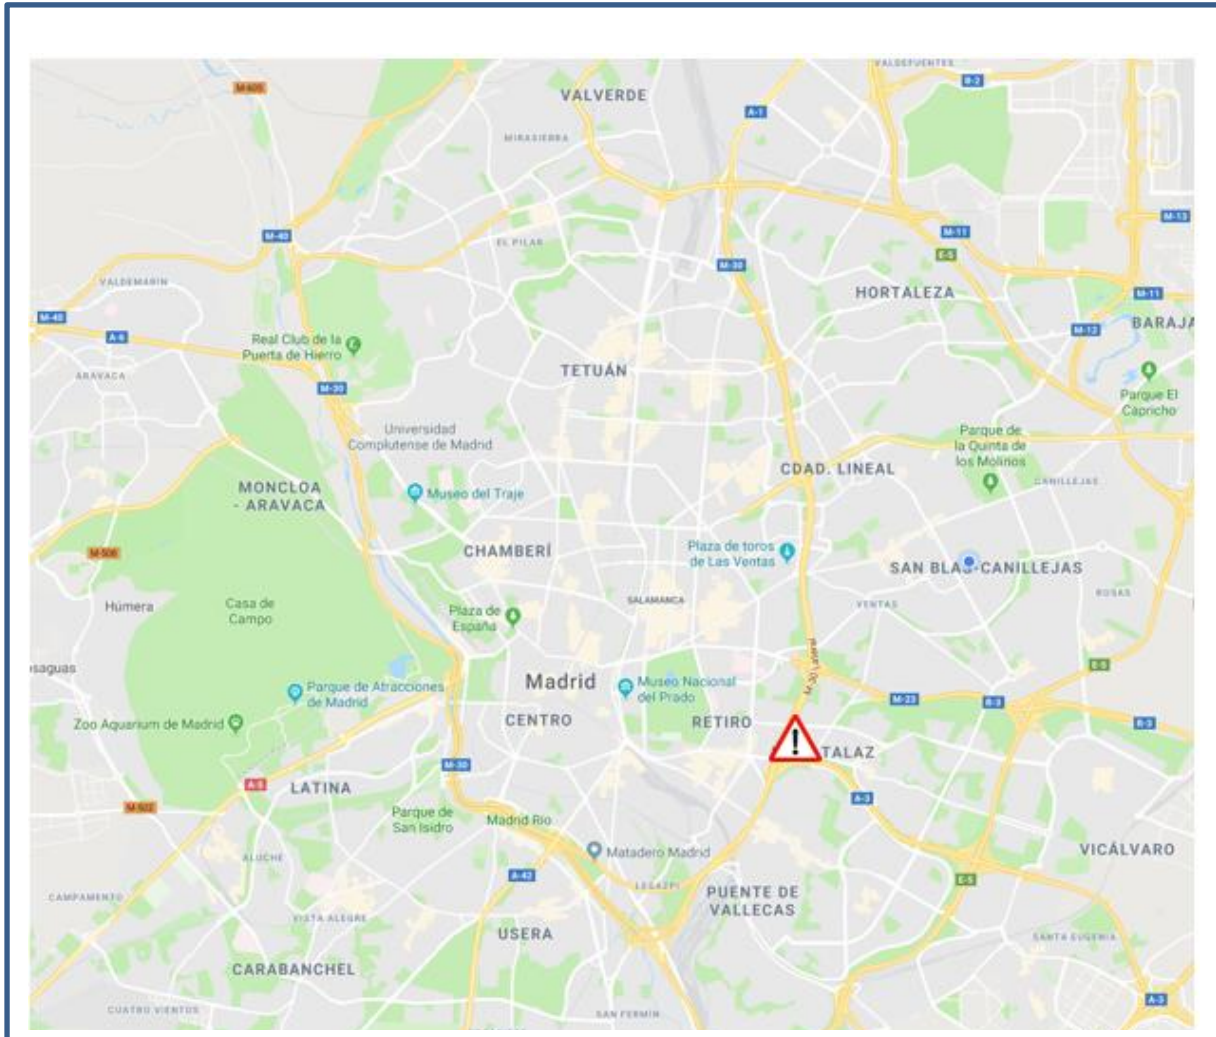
VALDEFUENTES
M-607
VALVERDE
A-1
M-40
MIRASIERRA
EL PILAR
M-30
M-11
M-13
HORTALEZA
M-40
VALDEMARIN
M-40
A-6
M-11
M-12
BARAJA
Real Club de la Puerta de Hierro
ARAVACA
M-30
TETUÁN
Parque El Capricho
Universidad Complutense de Madrid
Parque de la Quinta de los Molinos
CDAD. LINEAL
MONCLOA - ARAVACA
Museo del Traje
CANILLEJAS
M-500
CHAMBERÍ
Plaza de toros de Las Ventas
SAN BLAS-CANILLEJAS
SALAMANCA
VENTAS
ROSAS
Húmera
Casa de Campo
Plaza de España
M-30 Lateral
saguas
Madrid
Museo Nacional del Prado
Parque de Atracciones de Madrid
M-23
R-3
R-3
CENTRO
RETIRO
Zoo Aquarium de Madrid
TALAZ
M-30
A-5
LATINA
A-3
M-502
Parque de San Isidro
Madrid Río
VICÁLVARO
ALUCHE
Matadero Madrid
A-42
LEGAZPI
PUENTE DE VALLECAS
CAMPAMENTO
E-5
VISTA ALEGRE
USERA
SANTA EUGENIA
CARABANCHEL
CUATRO VIENTOS
SAN FERMÍN
A-3